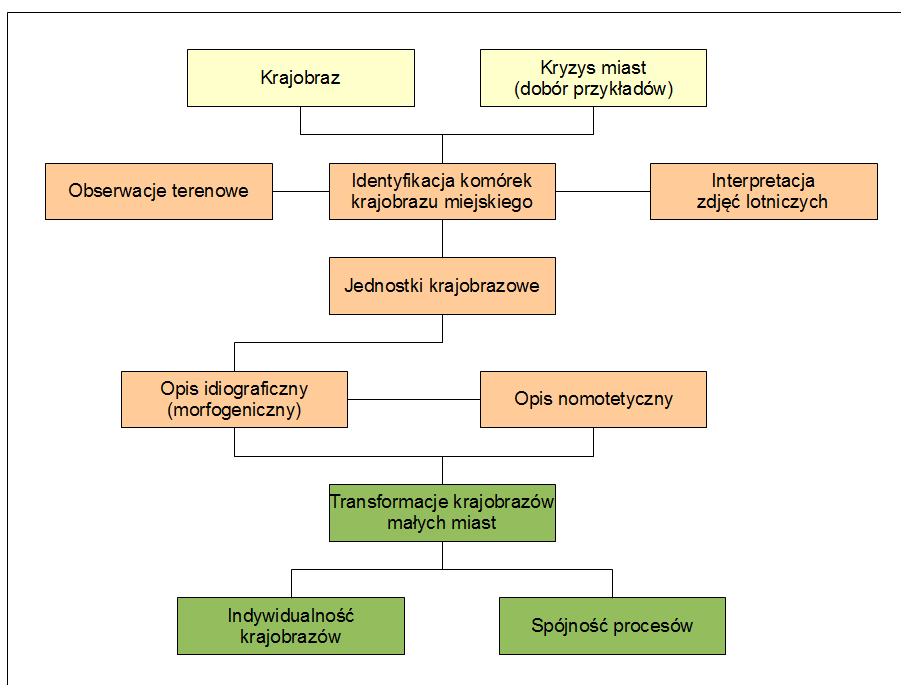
Krajobraz

Kryzys miast
(dobór przykładów)

Obserwacje terenowe

Identyfikacja komórek krajobrazu miejskiego

Interpretacja zdjęć lotniczych

Jednostki krajobrazowe

Opis idiograficzny (morfogeniczny)

Opis nomotetyczny

Transformacje krajobrazów małych miast

Indywidualność krajobrazów

Spójność procesów